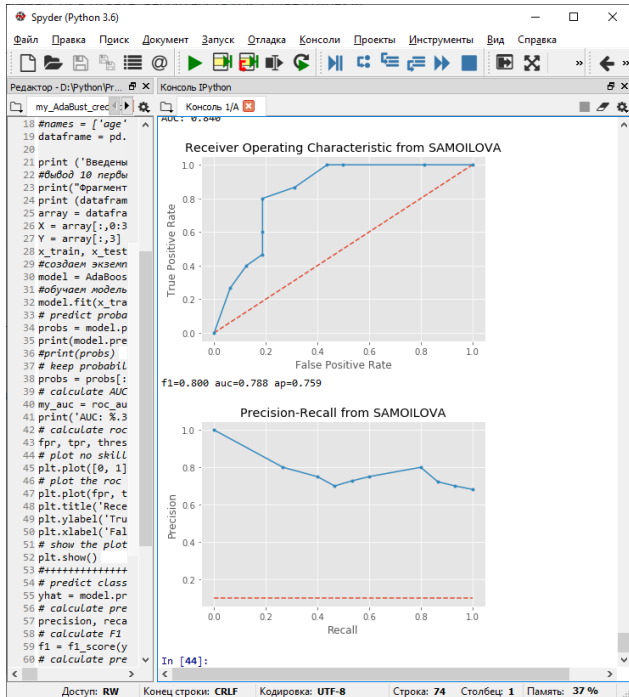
Spyder (Python 3.6)

Файл Правка Поиск Документ Запуск Отладка Консоли Проекты Инструменты Вид Справка

Редактор - D:\Python\Pr...

my_AdaBust_cred

Консоль IPython

Консоль 1/A

18 #names = ['age'
19 dataframe = pd.
20
21 print ('Введены
22 #вывод 10 первы
23 print("Фрагмент
24 print (datafram
25 array = datafra
26 X = array[:,0:3
27 Y = array[:,3]
28 x_train, x_test
29 #создаем экземп
30 model = AdaBoos
31 #обучаем модель
32 model.fit(x_tra
33 # predict proba
34 probs = model.p
35 print(model.pre
36 #print(probs)
37 # keep probabil
38 probs = probs[:
39 # calculate AUC
40 my_auc = roc_au
41 print('AUC: %.3
42 # calculate roc
43 fpr, tpr, thres
44 # plot no skill
45 plt.plot([0, 1]
46 # plot the roc
47 plt.plot(fpr, t
48 plt.title('Rece
49 plt.ylabel('Tru
50 plt.xlabel('Fal
51 # show the plot
52 plt.show()
53 #++++++++++++++
54 # predict class
55 yhat = model.pr
56 # calculate pre
57 precision, reca
58 # calculate F1
59 f1 = f1_score(y
60 # calculate pre

AUC: 0.840

Receiver Operating Characteristic from SAMOILOVA

True Positive Rate
False Positive Rate
0.0 0.2 0.4 0.6 0.8 1.0

f1=0.800 auc=0.788 ap=0.759

Precision-Recall from SAMOILOVA

Precision
Recall
0.2 0.4 0.6 0.8 1.0

In [44]:

Доступ: RW Конец строки: CRLF Кодировка: UTF-8 Строка: 74 Столбец: 1 Память: 37 %